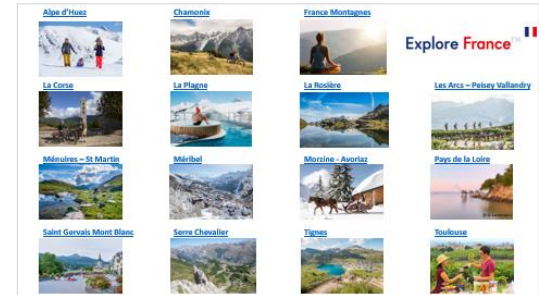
Alpe d'Huez

Chamonix

France Montagnes

Explore France

La Corse

La Plagne

La Rosière

Les Arcs – Peisey Vallandry

Ménuires – St Martin

Méribel

Morzine - Avoriaz

Pays de la Loire

Saint Gervais Mont Blanc

Serre Chevalier

Tignes

Toulouse